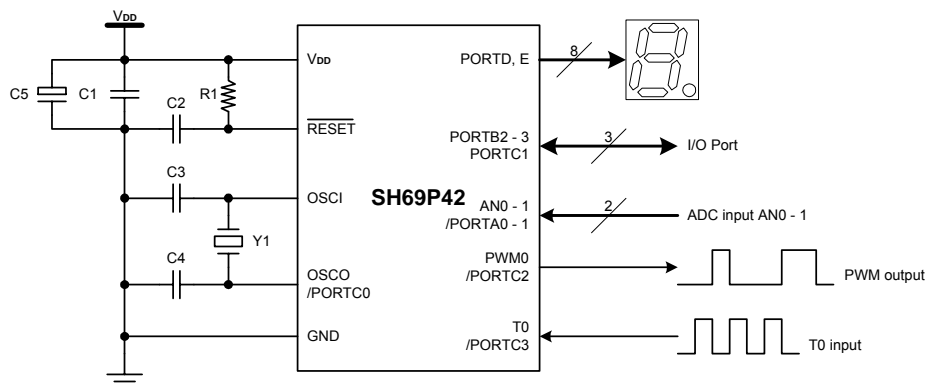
$V_{DD}$

C5
C1
C2
R1
C3
C4
Y1

$V_{DD}$
$\overline{RESET}$
OSCI
OSCO /PORTC0
GND

SH69P42

PORTD, E
8
PORTB2 - 3 PORTC1
3
I/O Port
AN0 - 1 /PORTA0 - 1
2
ADC input AN0 - 1
PWM0 /PORTC2
PWM output
T0 /PORTC3
T0 input